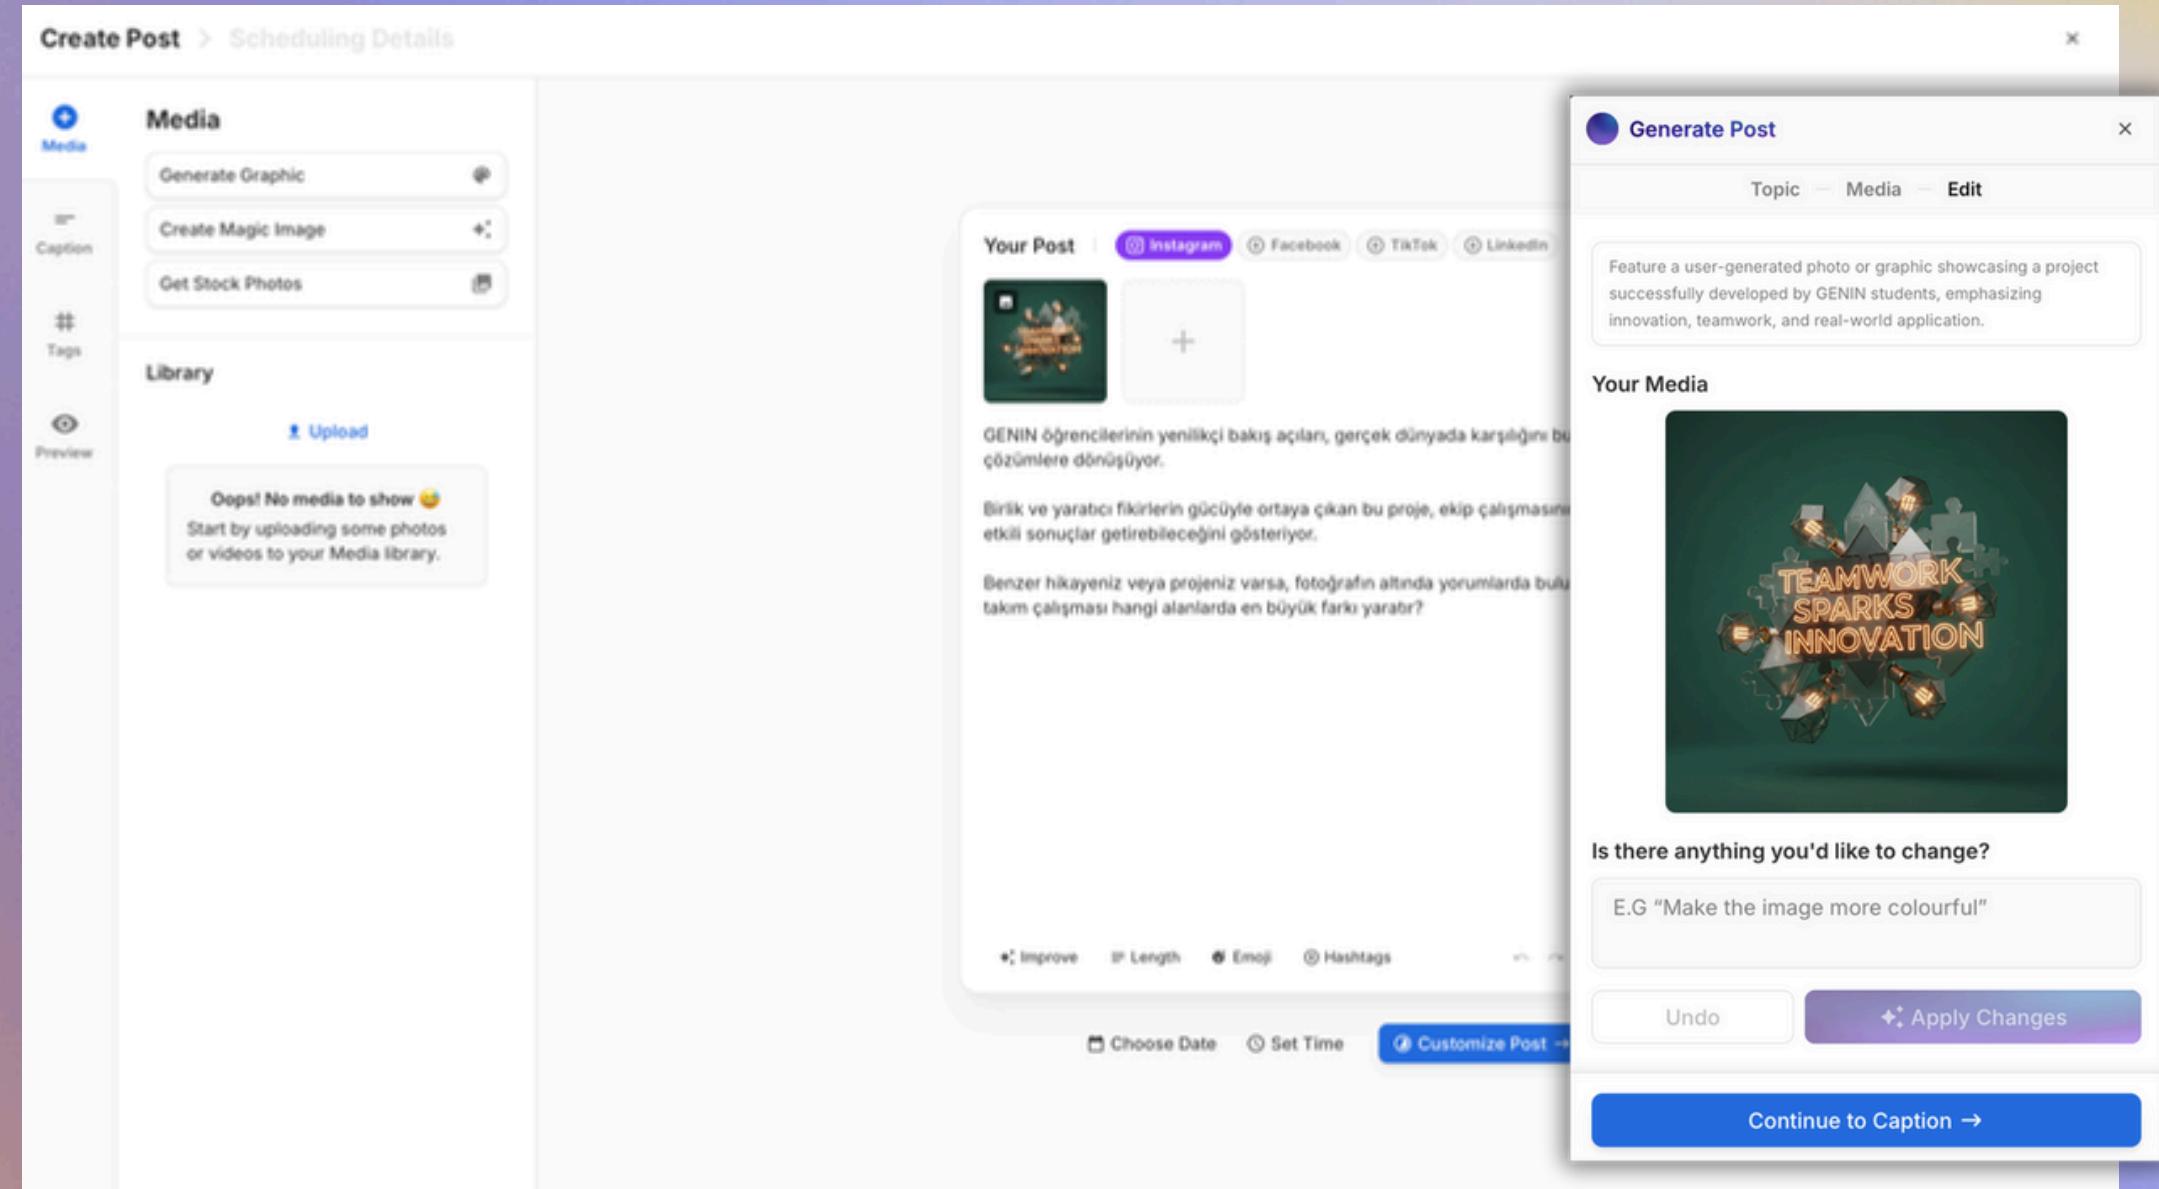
Create Post > Scheduling Details

Media

Caption

Tags

Preview

Media

Generate Graphic

Create Magic Image

Get Stock Photos

Library

Upload

Oops! No media to show 😅
Start by uploading some photos or videos to your Media library.

Your Post | Instagram | Facebook | TikTok | LinkedIn

GENIN öğrencilerinin yenilikçi bakış açıları, gerçek dünyada karşılığını bu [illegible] çözümlere dönüşüyor.

Birlik ve yaratıcı fikirlerin gücüyle ortaya çıkan bu proje, ekip çalışmasını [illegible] etkili sonuçlar getirebileceğini gösteriyor.

Benzer hikayeniz veya projeniz varsa, fotoğrafın altında yorumlarda bulu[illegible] takım çalışması hangi alanlarda en büyük farkı yaratır?

Improve | Length | Emoji | Hashtags

Choose Date | Set Time | Customize Post →

Generate Post

Topic — Media — Edit

Feature a user-generated photo or graphic showcasing a project successfully developed by GENIN students, emphasizing innovation, teamwork, and real-world application.

Your Media

TEAMWORK SPARKS INNOVATION

Is there anything you'd like to change?

E.G “Make the image more colourful”

Undo

Apply Changes

Continue to Caption →